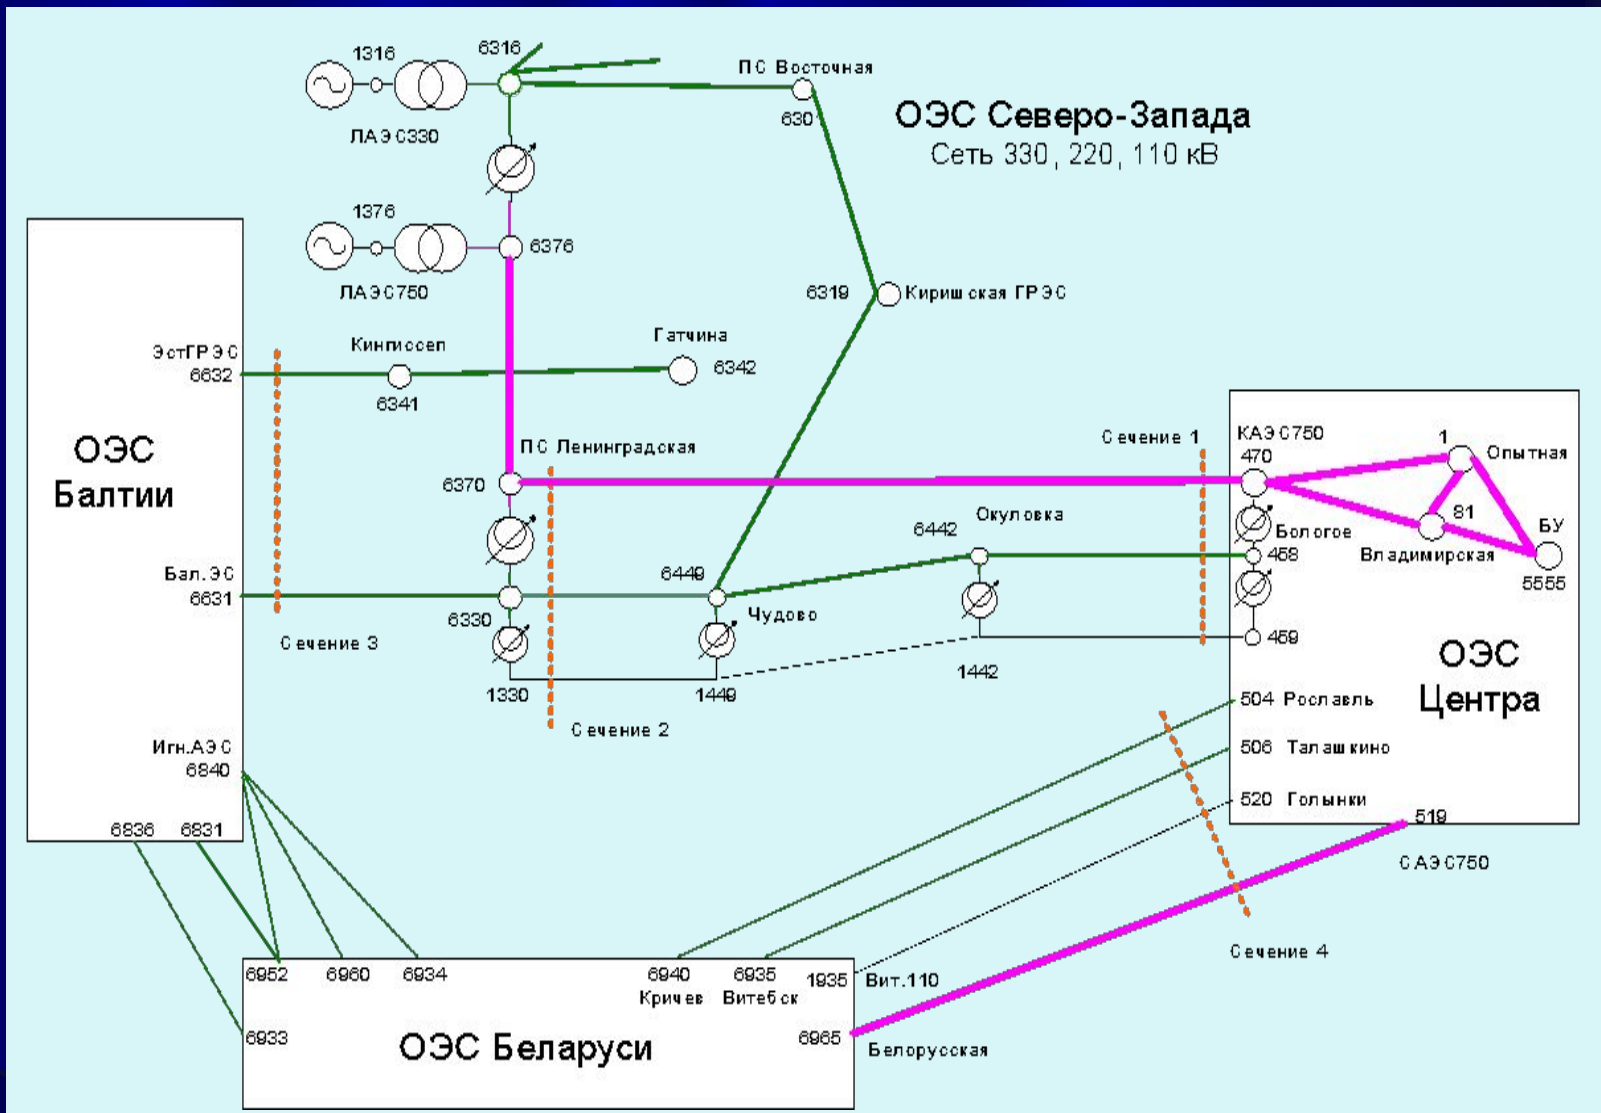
1316
6316
ЛАЭС330
ПС Восточная
630
ОЭС Северо-Запада
Сеть 330, 220, 110 кВ
1376
6376
ЛАЭС750
6319
Киришская ГРЭС
ЭстГРЭС
6632
Кингисеп
6341
Гатчина
6342
ОЭС
Балтии
ПС Ленинградская
6370
Сечение 1
КАЭС750
470
1
Опытная
81
Бологое
БУ
458
Владимирская
5555
6442
Окуловка
Бал.ЭС
6631
6449
Чудово
6330
Сечение 3
459
ОЭС
Центра
1330
1449
1442
Сечение 2
504 Рославль
506 Талашкино
520 Голынки
Игн.АЭС
6840
6836
6831
519
САЭС750
Сечение 4
6952
6960
6934
6940
Кричев
6935
Витебск
1935
Вит.110
6933
ОЭС Беларуси
6965
Белорусская